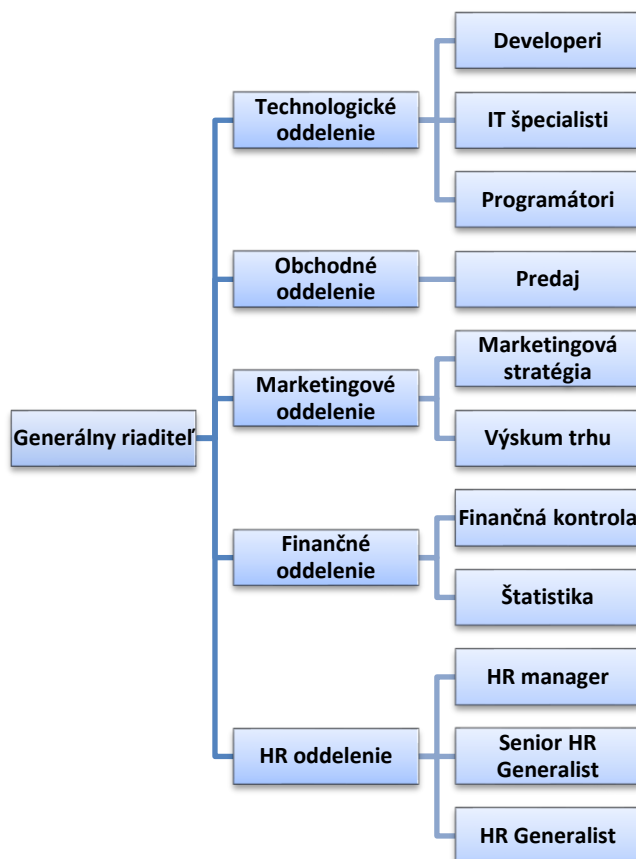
Generálny riaditeľ

Technologické oddelenie

Developeri

IT špecialisti

Programátori

Obchodné oddelenie

Predaj

Marketingové oddelenie

Marketingová stratégia

Výskum trhu

Finančné oddelenie

Finančná kontrola

Štatistika

HR oddelenie

HR manager

Senior HR Generalist

HR Generalist